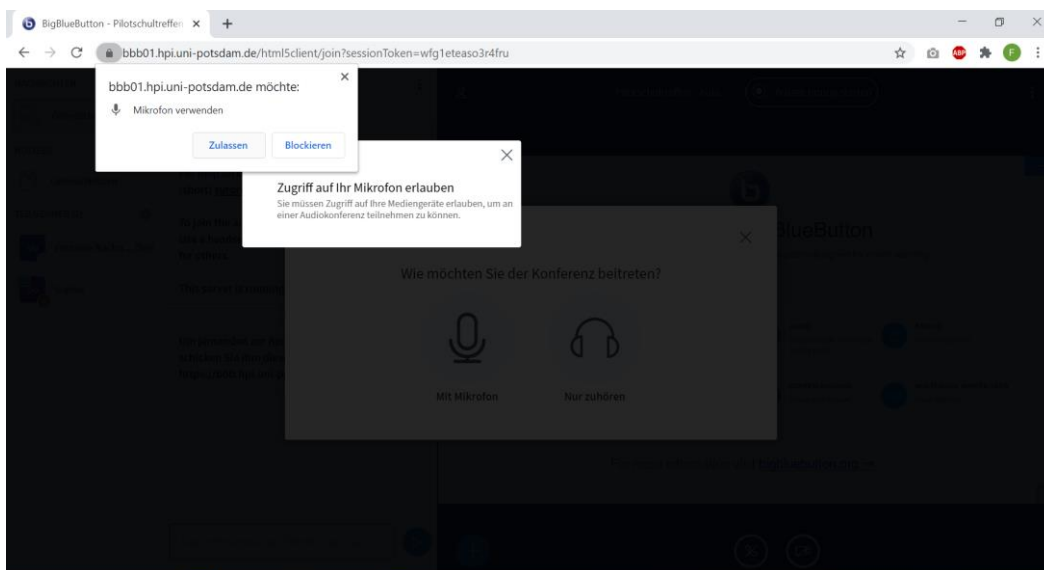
BigBlueButton - Pilotschultreffen ×

bbb01.hpi.uni-potsdam.de/html5client/join?sessionToken=wfg1eteaso3r4fru

bbb01.hpi.uni-potsdam.de möchte:

Mikrofon verwenden

Zulassen

Blockieren

Zugriff auf Ihr Mikrofon erlauben

Sie müssen Zugriff auf Ihre Mediengeräte erlauben, um an einer Audiokonferenz teilnehmen zu können.

BlueButton

Wie möchten Sie der Konferenz beitreten?

Mit Mikrofon

Nur zuhören